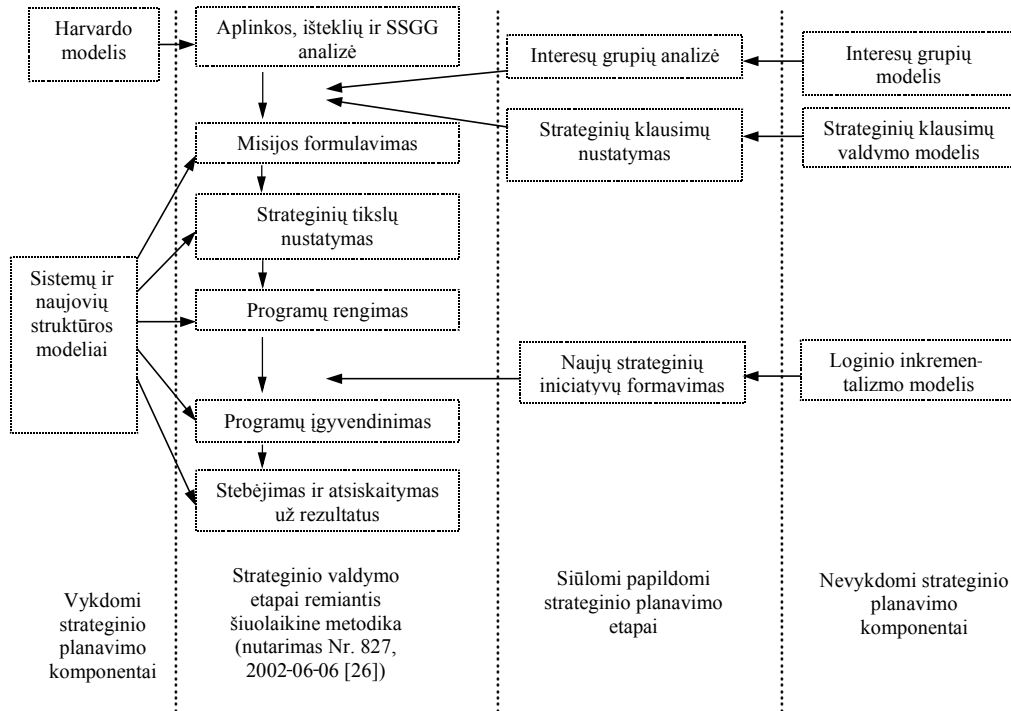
Harvardo modelis

Aplinkos, išteklių ir SSGG analizė

Interesų grupių analizė

Interesų grupių modelis

Misijos formulavimas

Strateginių klausimų nustatymas

Strateginių klausimų valdymo modelis

Strateginių tikslų nustatymas

Sistemų ir naujovių struktūros modeliai

Programų rengimas

Naujų strateginių iniciatyvų formavimas

Loginio inkrementalizmo modelis

Programų įgyvendinimas

Stebėjimas ir atsiskaitymas už rezultatus

Vykdomi strateginio planavimo komponentai

Strateginio valdymo etapai remiantis šiuolaikine metodika (nutarimas Nr. 827, 2002-06-06 [26])

Siūlomi papildomi strateginio planavimo etapai

Nevykdomi strateginio planavimo komponentai